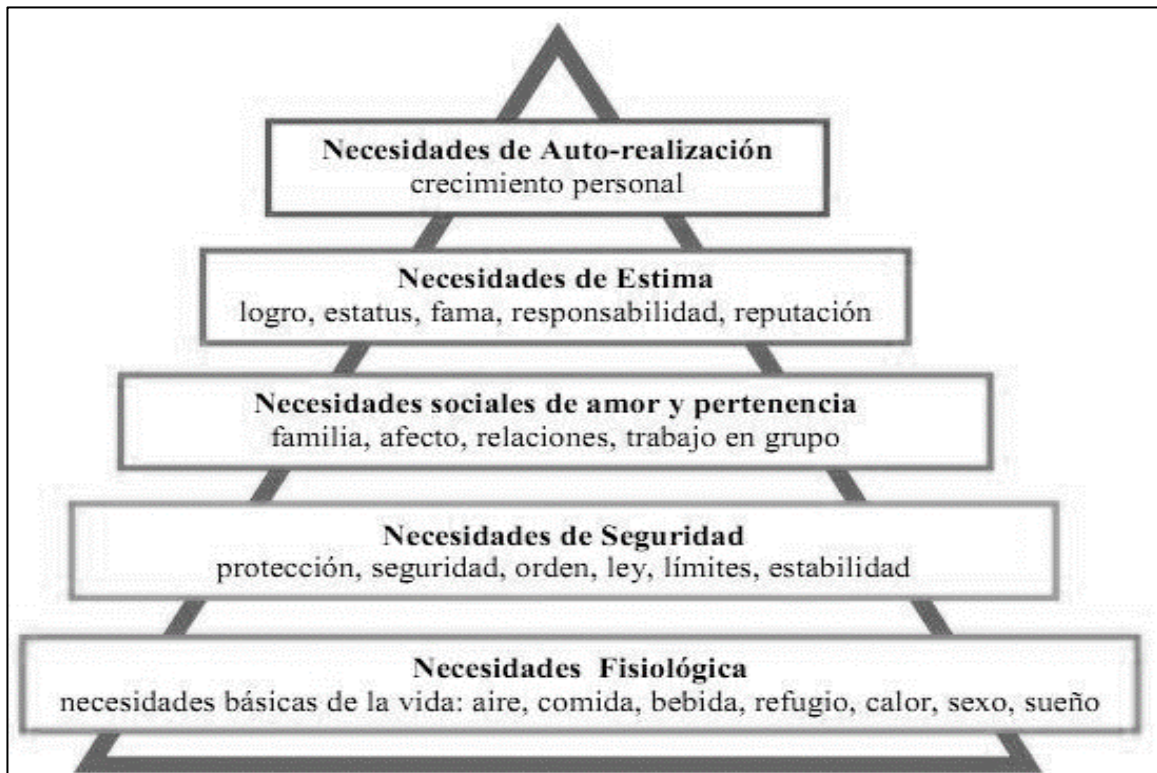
Necesidades de Auto-realización
crecimiento personal

Necesidades de Estima
logro, estatus, fama, responsabilidad, reputación

Necesidades sociales de amor y pertenencia
familia, afecto, relaciones, trabajo en grupo

Necesidades de Seguridad
protección, seguridad, orden, ley, límites, estabilidad

Necesidades Fisiológica
necesidades básicas de la vida: aire, comida, bebida, refugio, calor, sexo, sueño